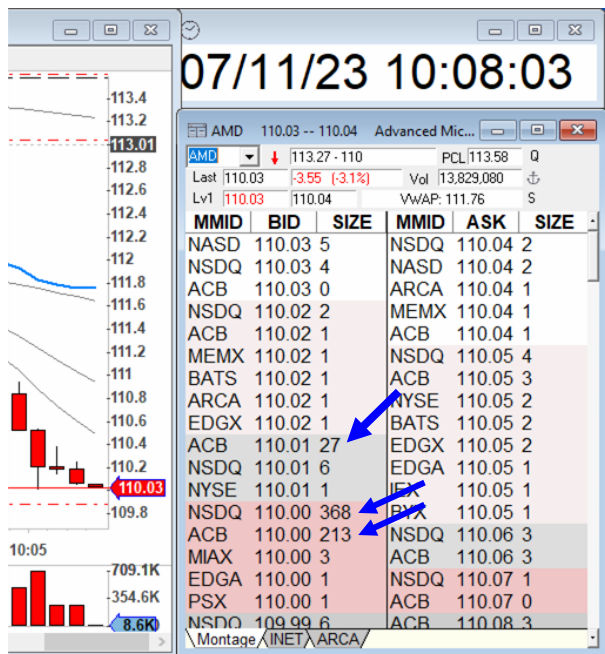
113.4
113.2
113.01
112.8
112.6
112.4
112.2
112
111.8
111.6
111.4
111.2
111
110.8
110.6
110.4
110.2
110.03
109.8
10:05
709.1K
354.6K
8.6K

07/11/23 10:08:03

AMD 110.03 -- 110.04 Advanced Mic...

AMD 113.27 - 110 PCL 113.58 Q
Last 110.03 -3.55 (-3.1%) Vol 13,829,080
Lv1 110.03 110.04 VWAP: 111.76 S

| MMID | BID | SIZE | MMID | ASK | SIZE |
|---|---|---|---|---|---|
| NASD | 110.03 | 5 | NSDQ | 110.04 | 2 |
| NSDQ | 110.03 | 4 | NASD | 110.04 | 2 |
| ACB | 110.03 | 0 | ARCA | 110.04 | 1 |
| NSDQ | 110.02 | 2 | MEMX | 110.04 | 1 |
| ACB | 110.02 | 1 | ACB | 110.04 | 1 |
| MEMX | 110.02 | 1 | NSDQ | 110.05 | 4 |
| BATS | 110.02 | 1 | ACB | 110.05 | 3 |
| ARCA | 110.02 | 1 | NYSE | 110.05 | 2 |
| EDGX | 110.02 | 1 | BATS | 110.05 | 2 |
| ACB | 110.01 | 27 | EDGX | 110.05 | 2 |
| NSDQ | 110.01 | 6 | EDGA | 110.05 | 1 |
| NYSE | 110.01 | 1 | IEX | 110.05 | 1 |
| NSDQ | 110.00 | 368 | BYX | 110.05 | 1 |
| ACB | 110.00 | 213 | NSDQ | 110.06 | 3 |
| MIAX | 110.00 | 3 | ACB | 110.06 | 3 |
| EDGA | 110.00 | 1 | NSDQ | 110.07 | 1 |
| PSX | 110.00 | 1 | ACB | 110.07 | 0 |
| NSDQ | 109.99 | 6 | ACB | 110.08 | 3 |

Montage INET ARCA